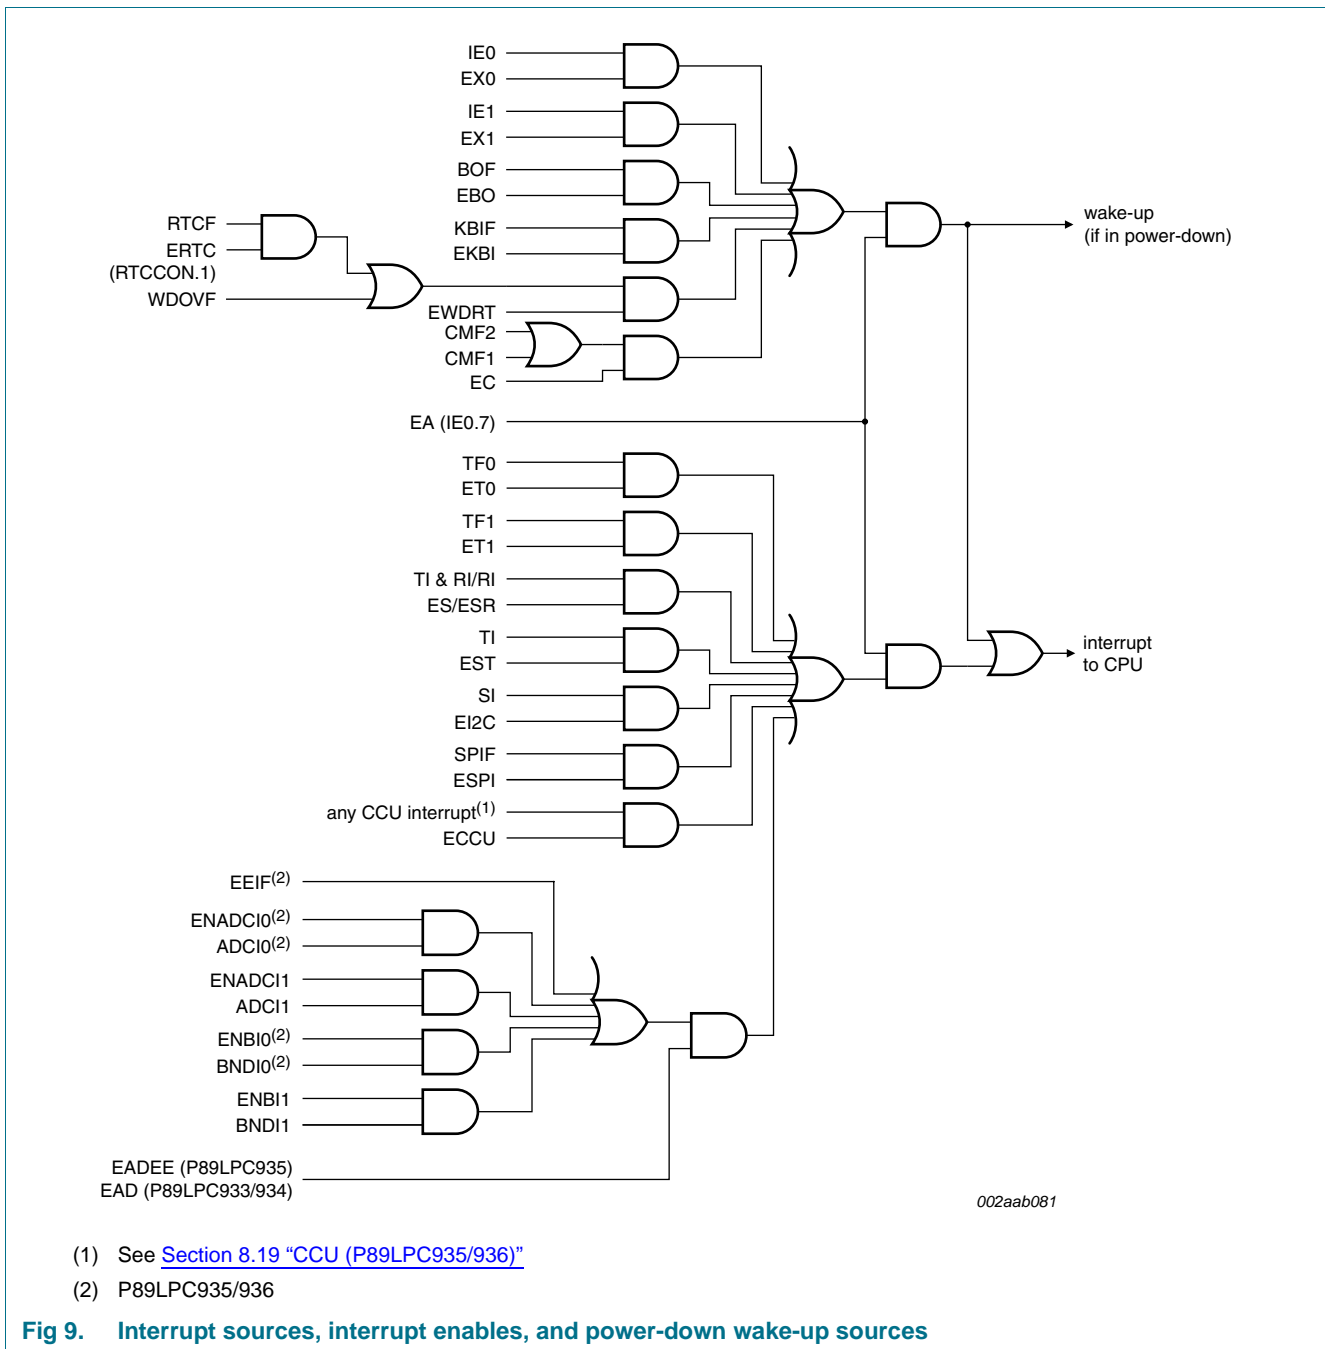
IE0
EX0
IE1
EX1
BOF
EBO
RTCF
ERTC
(RTCCON.1)
KBIF
EKBI
WDOVF
EWDRT
CMF2
CMF1
EC
wake-up
(if in power-down)
EA (IE0.7)
TF0
ET0
TF1
ET1
TI & RI/RI
ES/ESR
TI
EST
SI
EI2C
SPIF
ESPI
any CCU interrupt$^{(1)}$
ECCU
interrupt
to CPU
EEIF$^{(2)}$
ENADCI0$^{(2)}$
ADCI0$^{(2)}$
ENADCI1
ADCI1
ENBI0$^{(2)}$
BNDI0$^{(2)}$
ENBI1
BNDI1
EADEE (P89LPC935)
EAD (P89LPC933/934)
002aab081

(1) See Section 8.19 “CCU (P89LPC935/936)”

(2) P89LPC935/936

Fig 9. Interrupt sources, interrupt enables, and power-down wake-up sources